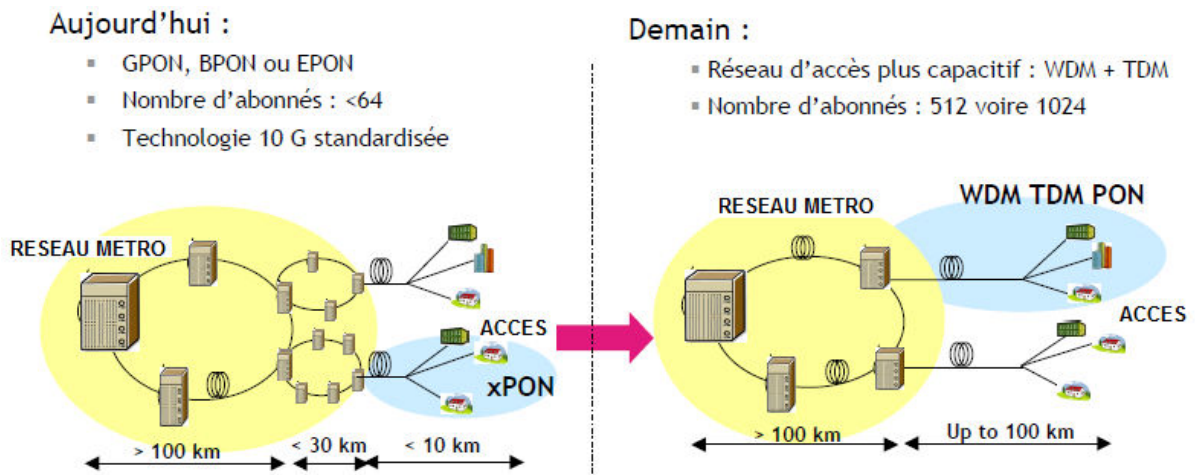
Aujourd'hui :

- GPON, BPON ou EPON
- Nombre d'abonnés : <64
- Technologie 10 G standardisée

RESEAU METRO

ACCES

xPON

> 100 km

< 30 km

< 10 km

Demain :

- Réseau d'accès plus capacitif : WDM + TDM
- Nombre d'abonnés : 512 voire 1024

RESEAU METRO

WDM TDM PON

ACCES

> 100 km

Up to 100 km